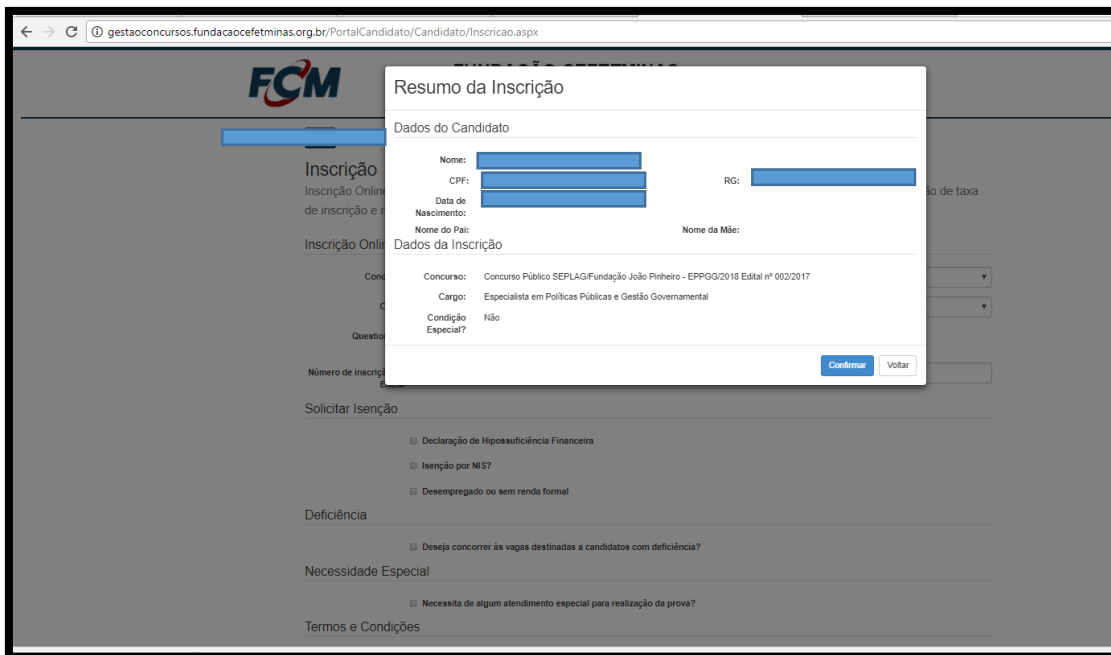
gestaoconcursos.fundacaocefetminas.org.br/PortalCandidato/Candidato/Inscricao.aspx

FCM

Resumo da Inscrição

Dados do Candidato

Nome:
CPF:
RG:
Data de Nascimento:
Nome do Pai:
Nome da Mãe:

Dados da Inscrição

Concurso: Concurso Público SEPLAG/Fundação João Pinheiro - EPPGG/2018 Edital nº 002/2017
Cargo: Especialista em Políticas Públicas e Gestão Governamental
Condição Especial? Não

Confirmar
Voltar

Inscrição
Inscrição Onlin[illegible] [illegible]o de taxa de inscrição e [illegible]

Inscrição Onli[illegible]

Conc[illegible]
C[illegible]
Questio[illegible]
Número de inscriç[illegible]

Solicitar Isenção

Declaração de Hipossuficiência Financeira
Isenção por NIS?
Desempregado ou sem renda formal

Deficiência

Deseja concorrer às vagas destinadas a candidatos com deficiência?

Necessidade Especial

Necessita de algum atendimento especial para realização da prova?

Termos e Condições